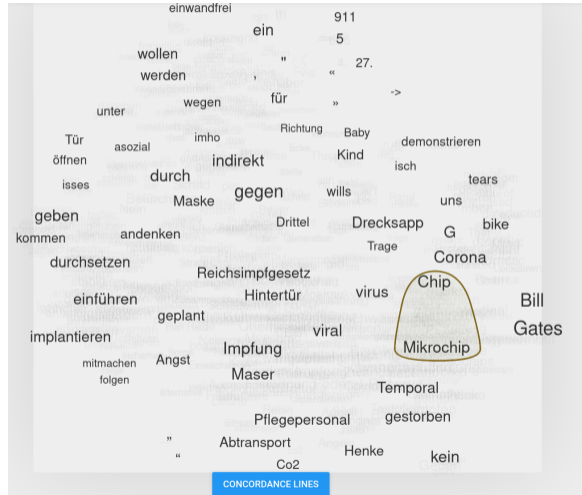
einwandfrei
911
ein
5
wollen
"
27.
werden
,
«
->
unter
wegen
für
»
Richtung
Baby
Tür
imho
asozial
demonstrieren
öffnen
indirekt
Kind
isch
durch
tears
isses
Maske
gegen
wills
uns
geben
Drittel
Drecksapp
bike
G
kommen
andenken
Trage
durchsetzen
Corona
Reichsimpfgesetz
Chip
Hintertür
virus
Bill
einführen
geplant
Gates
viral
implantieren
Impfung
Mikrochip
mitmachen
Angst
folgen
Maser
Temporal
gestorben
Pflegepersonal
"
Abtransport
Henke
"
kein
Co2
CONCORDANCE LINES